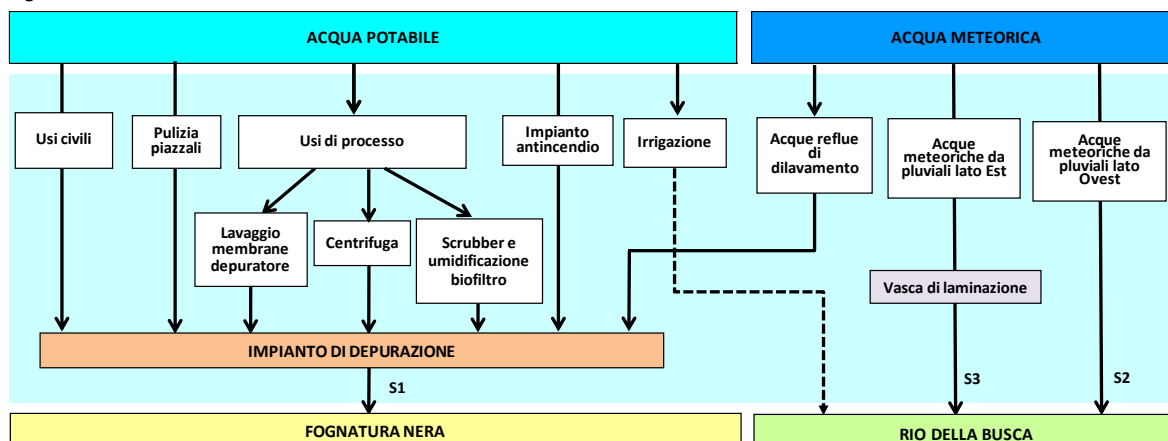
ACQUA POTABILE

ACQUA METEORICA

Usi civili

Pulizia piazzali

Usi di processo

Impianto antincendio

Irrigazione

Acque reflue di dilavamento

Acque meteoriche da pluviali lato Est

Acque meteoriche da pluviali lato Ovest

Lavaggio membrane depuratore

Centrifuga

Scrubber e umidificazione biofiltro

Vasca di laminazione

IMPIANTO DI DEPURAZIONE

S1

S3

S2

FOGNATURA NERA

RIO DELLA BUSCA